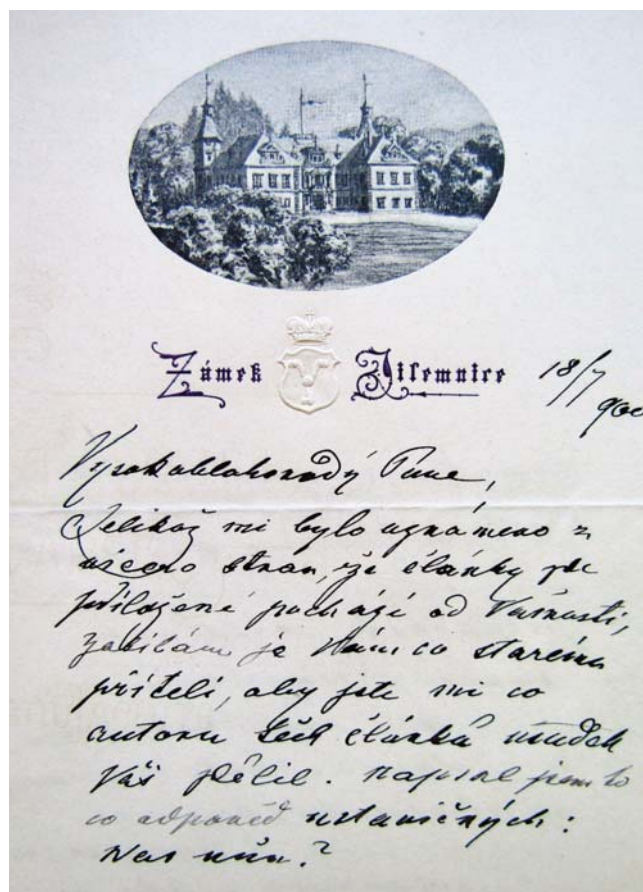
Zámek Jilemnice 18/7 900

Vysokoblahorodý Pane,
Jelikož mi bylo oznámeno z různých stran, že články zde přiložené pochází od Vaznosti, zasílám je Vám co starému příteli, aby jste mi co autoru těch článků úsudek Váš sdělil. Napsal jsem to co odpověď nestranných: Nač nám?